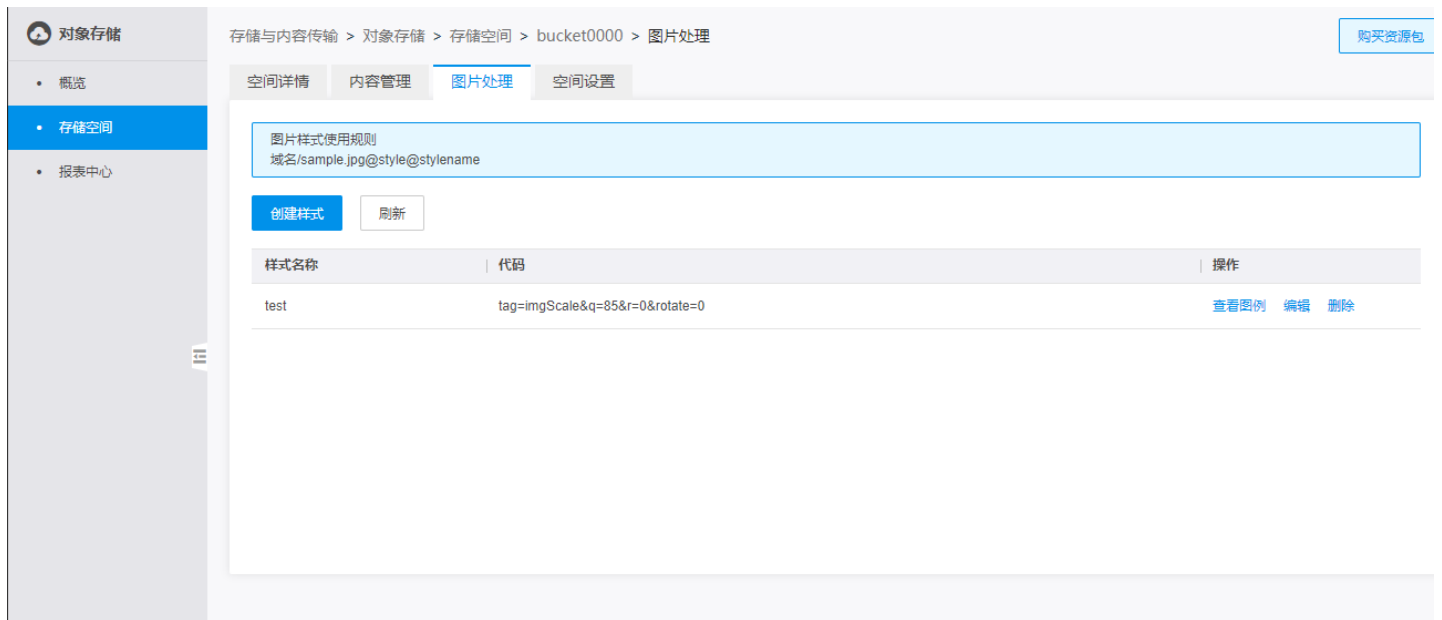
对象存储

• 概览

• 存储空间

• 报表中心

存储与内容传输 > 对象存储 > 存储空间 > bucket0000 > 图片处理

购买资源包

空间详情 内容管理 图片处理 空间设置

图片样式使用规则
域名/sample.jpg@style@stylename

创建样式 刷新

| 样式名称 | 代码 | 操作 |
|---|---|---|
| test | tag=imgScale&q=85&r=0&rotate=0 | 查看图例 编辑 删除 |